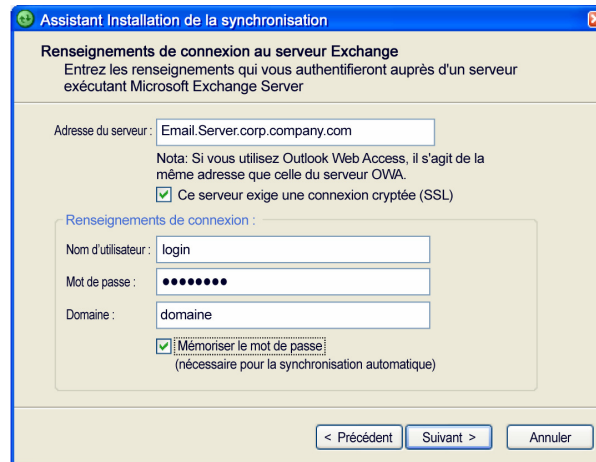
Assistant Installation de la synchronisation

Renseignements de connexion au serveur Exchange
Entrez les renseignements qui vous authentifieront auprès d'un serveur exécutant Microsoft Exchange Server

Adresse du serveur : Email.Server.corp.company.com

Nota: Si vous utilisez Outlook Web Access, il s'agit de la même adresse que celle du serveur OWA.

Ce serveur exige une connexion cryptée (SSL)

Renseignements de connexion :

Nom d'utilisateur : login

Mot de passe : ••••••••

Domaine : domaine

Mémoriser le mot de passe
(nécessaire pour la synchronisation automatique)

< Précédent
Suivant >
Annuler